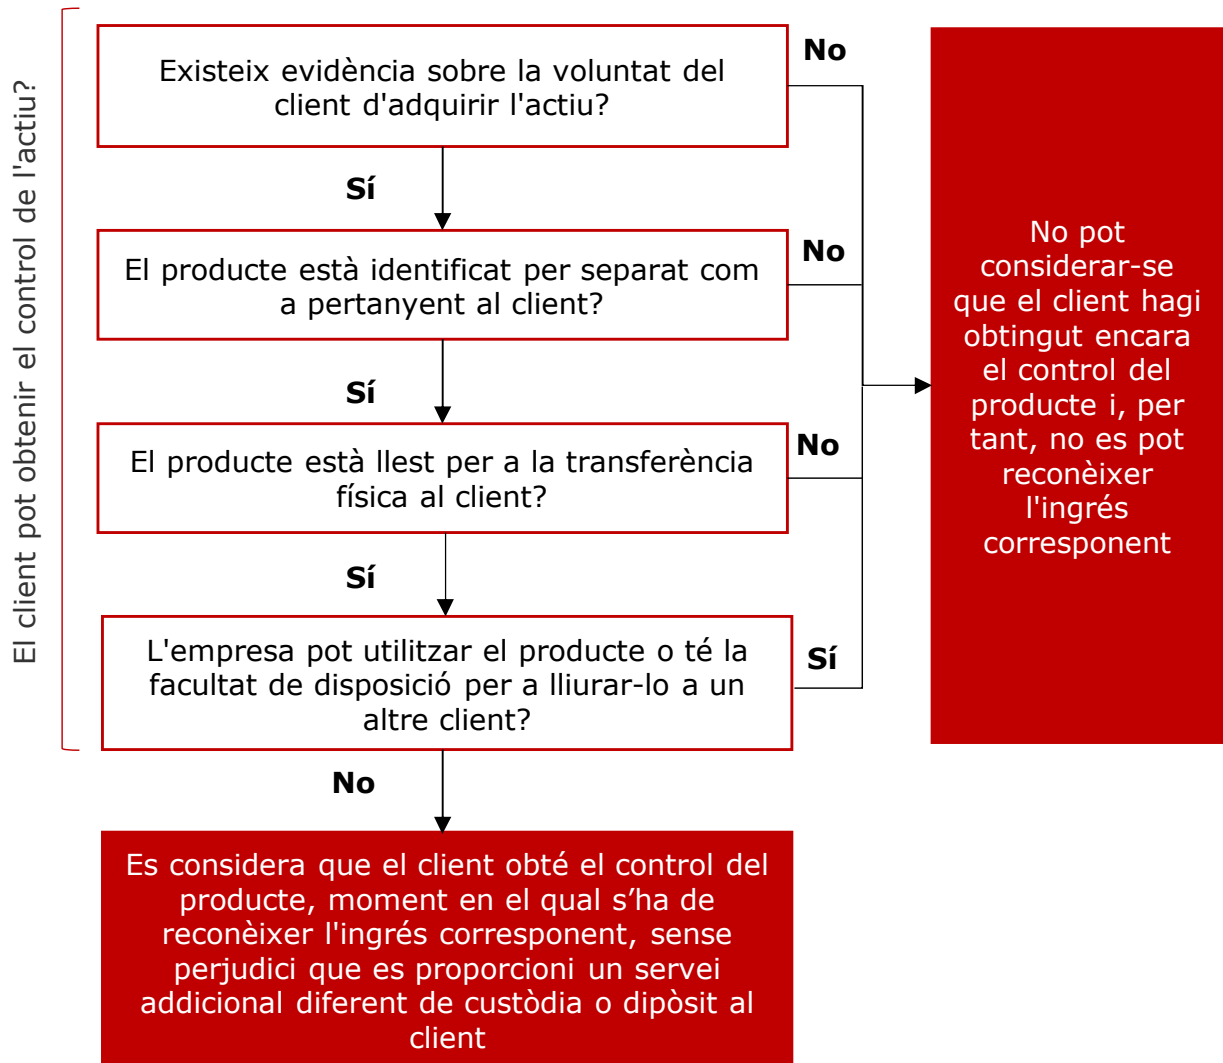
El client pot obtenir el control de l'actiu?

Existeix evidència sobre la voluntat del client d'adquirir l'actiu?

No

Sí

El producte està identificat per separat com a pertanyent al client?

No

Sí

El producte està llest per a la transferència física al client?

No

Sí

L'empresa pot utilitzar el producte o té la facultat de disposició per a lliurar-lo a un altre client?

Sí

No

No pot considerar-se que el client hagi obtingut encara el control del producte i, per tant, no es pot reconèixer l'ingrés corresponent

Es considera que el client obté el control del producte, moment en el qual s’ha de reconèixer l'ingrés corresponent, sense perjudici que es proporcioni un servei addicional diferent de custòdia o dipòsit al client